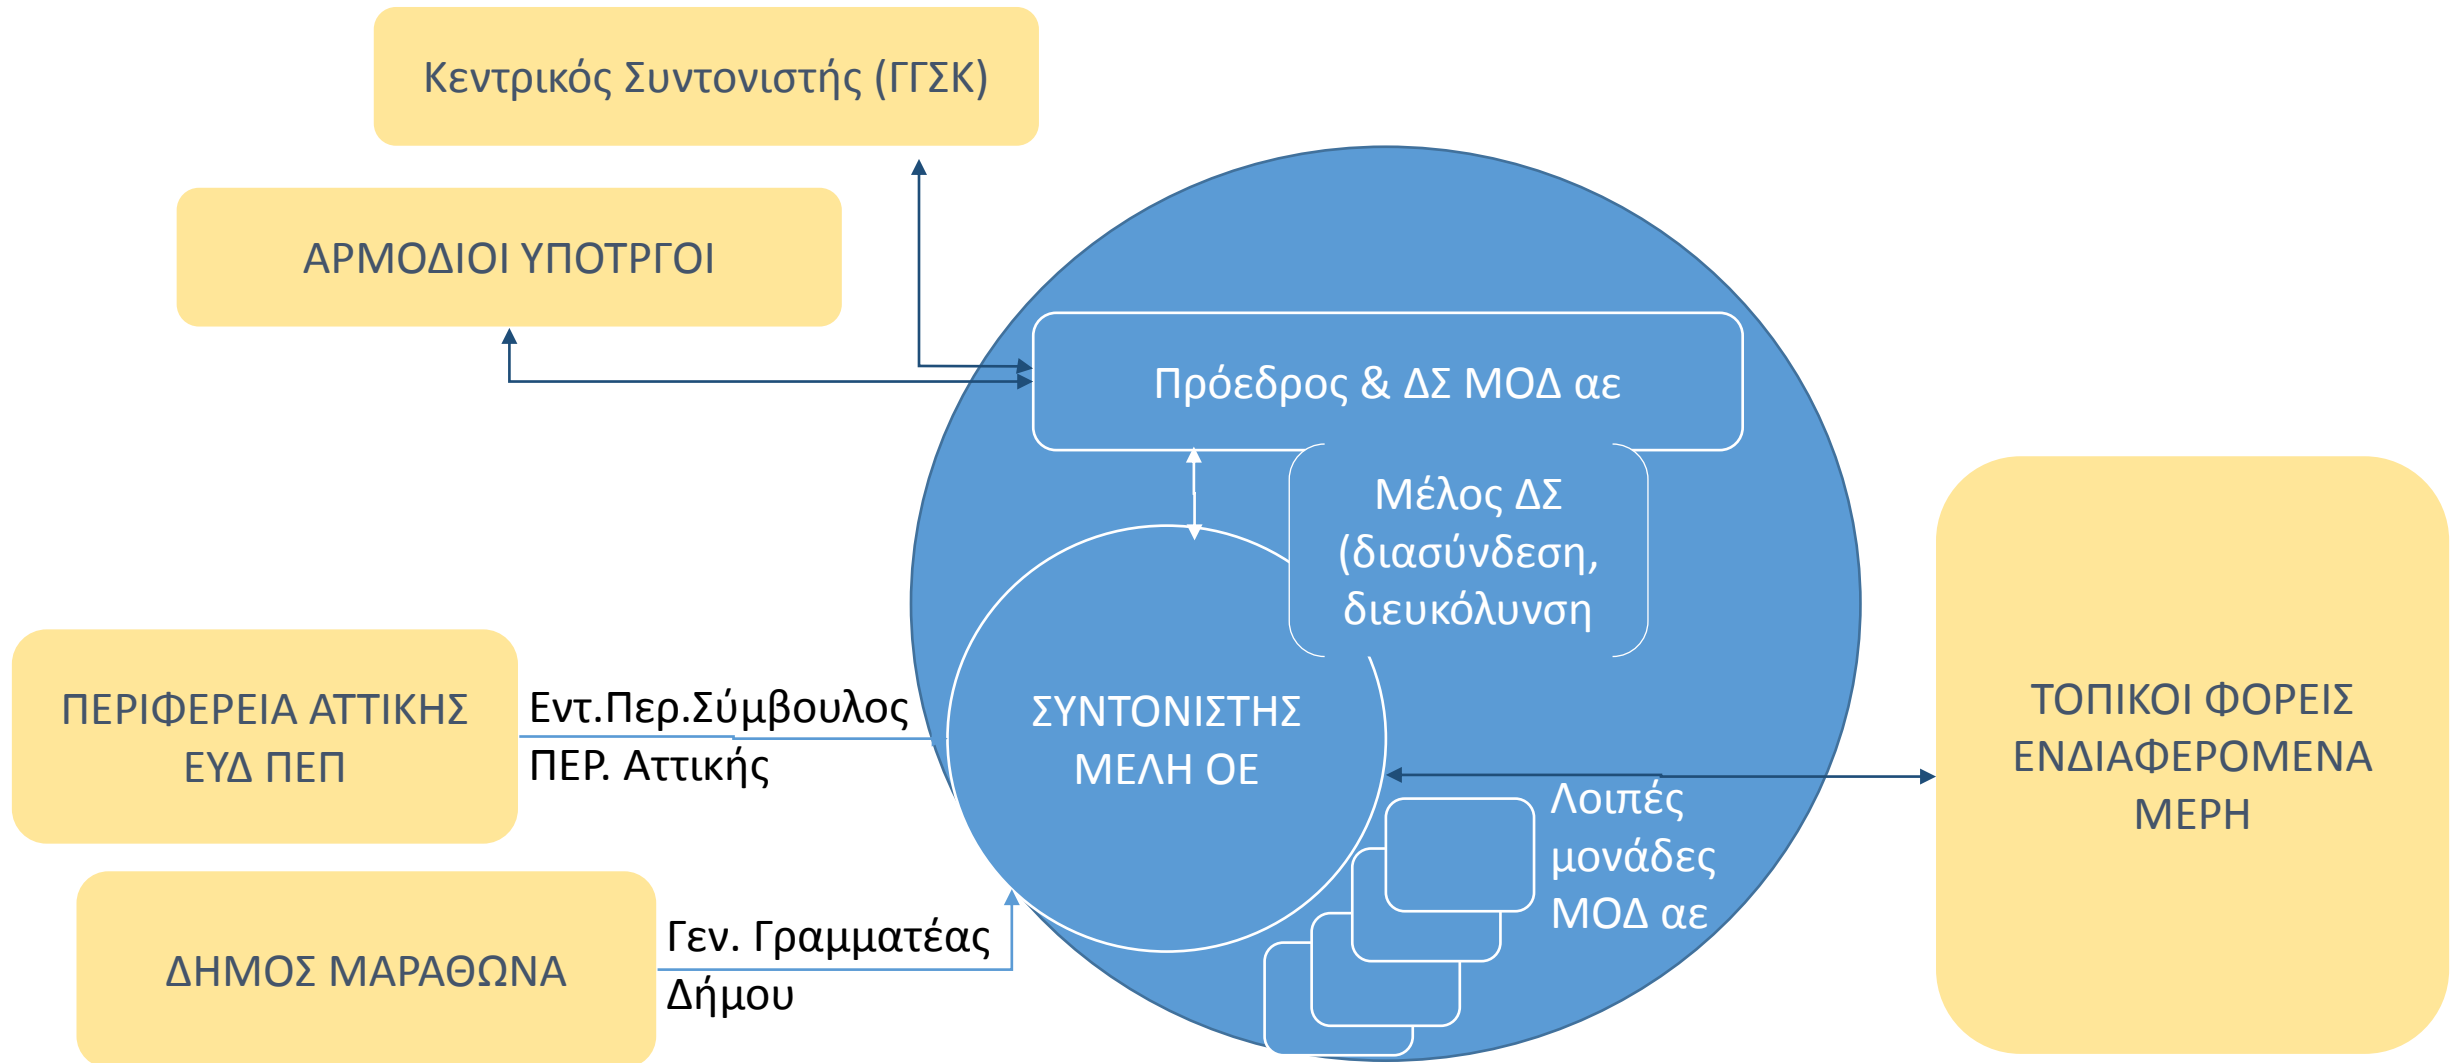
Κεντρικός Συντονιστής (ΓΓΣΚ)

ΑΡΜΟΔΙΟΙ ΥΠΟΤΡΓΟΙ

Πρόεδρος & ΔΣ ΜΟΔ αε

Μέλος ΔΣ (διασύνδεση, διευκόλυνση

ΣΥΝΤΟΝΙΣΤΗΣ ΜΕΛΗ ΟΕ

ΠΕΡΙΦΕΡΕΙΑ ΑΤΤΙΚΗΣ ΕΥΔ ΠΕΠ

Εντ.Περ.Σύμβουλος ΠΕΡ. Αττικής

Λοιπές μονάδες ΜΟΔ αε

ΤΟΠΙΚΟΙ ΦΟΡΕΙΣ ΕΝΔΙΑΦΕΡΟΜΕΝΑ ΜΕΡΗ

ΔΗΜΟΣ ΜΑΡΑΘΩΝΑ

Γεν. Γραμματέας Δήμου